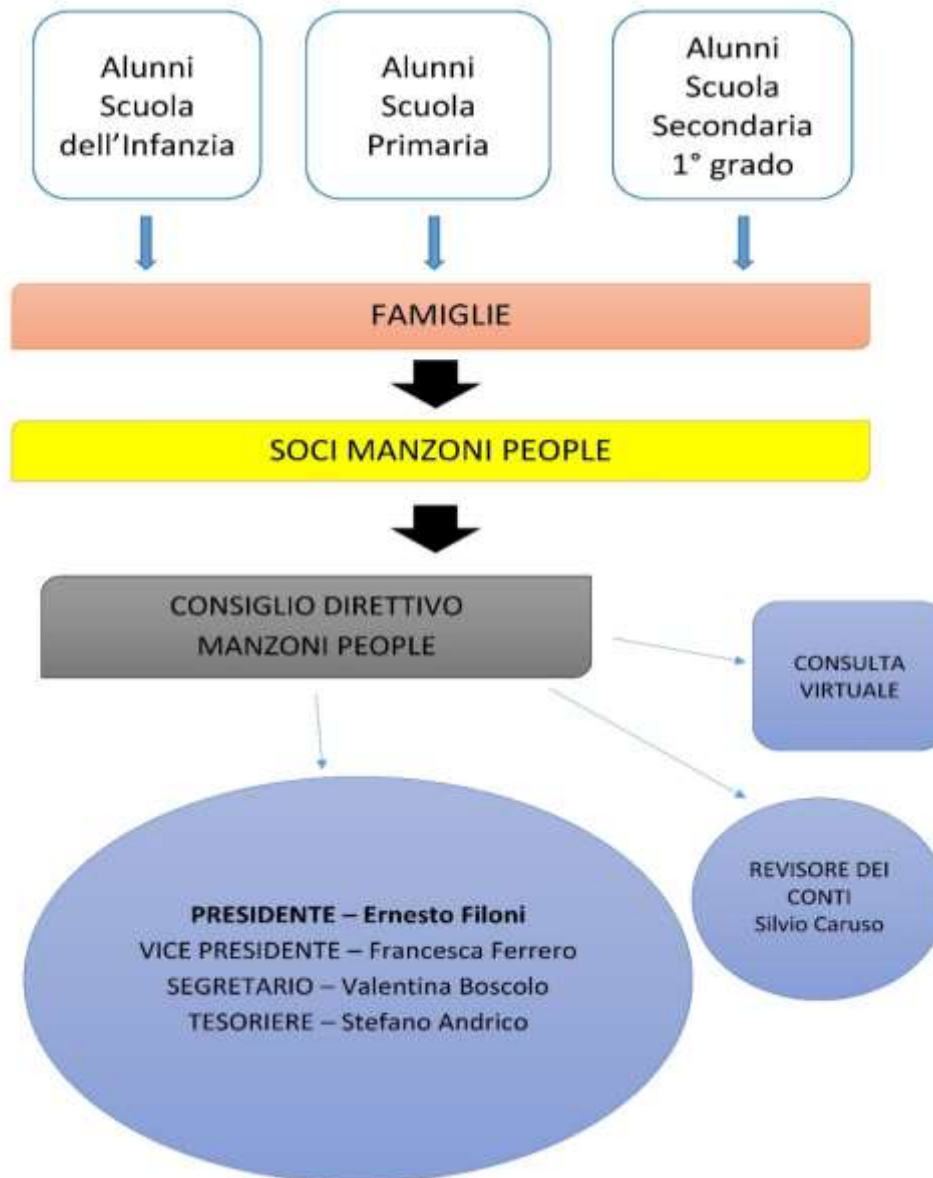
Alunni Scuola dell'Infanzia

Alunni Scuola Primaria

Alunni Scuola Secondaria 1° grado

FAMIGLIE

SOCI MANZONI PEOPLE

CONSIGLIO DIRETTIVO MANZONI PEOPLE

CONSULTA VIRTUALE

REVISORE DEI CONTI Silvio Caruso

**PRESIDENTE – Ernesto Filoni**
VICE PRESIDENTE – Francesca Ferrero
SEGRETARIO – Valentina Boscolo
TESORIERE – Stefano Andrico